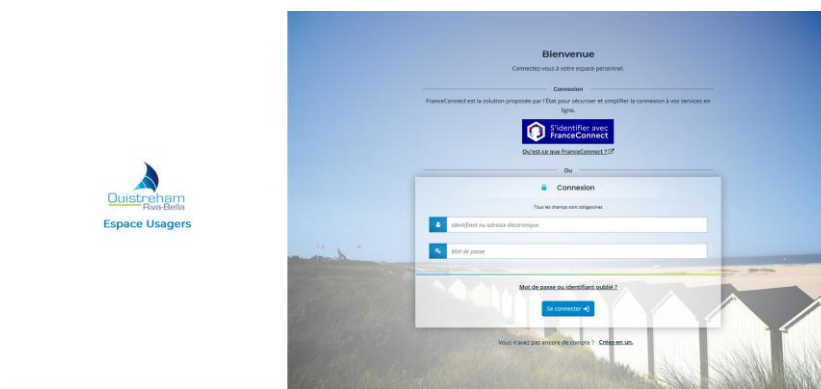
Ouistreham
Riva-Bella
Espace Usagers

Bienvenue

Connectez vous à votre espace personnel.

Connexion

FranceConnect est la solution proposée par l'État pour sécuriser et simplifier la connexion à vos services en ligne.

S'identifier avec FranceConnect

Qu'est-ce que FranceConnect ?

Ou

Connexion

Tous les champs sont obligatoires

Identifiant ou adresse électronique

Mot de passe

Mot de passe ou identifiant oublié ?

Se connecter

Vous n'avez pas encore de compte ? Créez-en un.